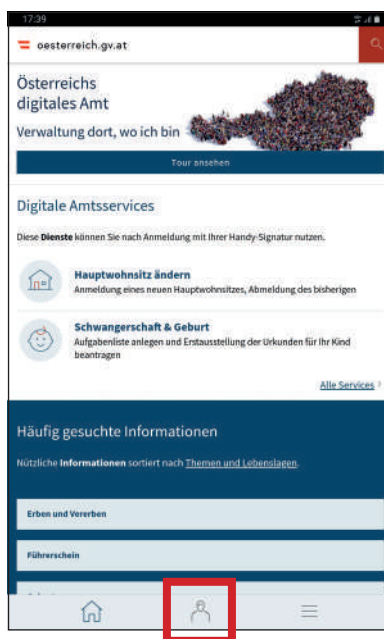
17:39

oesterreich.gv.at

Österreichs digitales Amt

Verwaltung dort, wo ich bin

Tour ansehen

Digitale Amtsservices

Diese Dienste können Sie nach Anmeldung mit Ihrer Handy-Signatur nutzen.

Hauptwohnsitz ändern
Anmeldung eines neuen Hauptwohnsitzes, Abmeldung des bisherigen

Schwangerschaft & Geburt
Aufgabenliste anlegen und Erstausstellung der Urkunden für Ihr Kind beantragen

Alle Services

Häufig gesuchte Informationen

Nützliche Informationen sortiert nach Themen und Lebenslagen.

Erben und Vererben

Führerschein

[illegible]